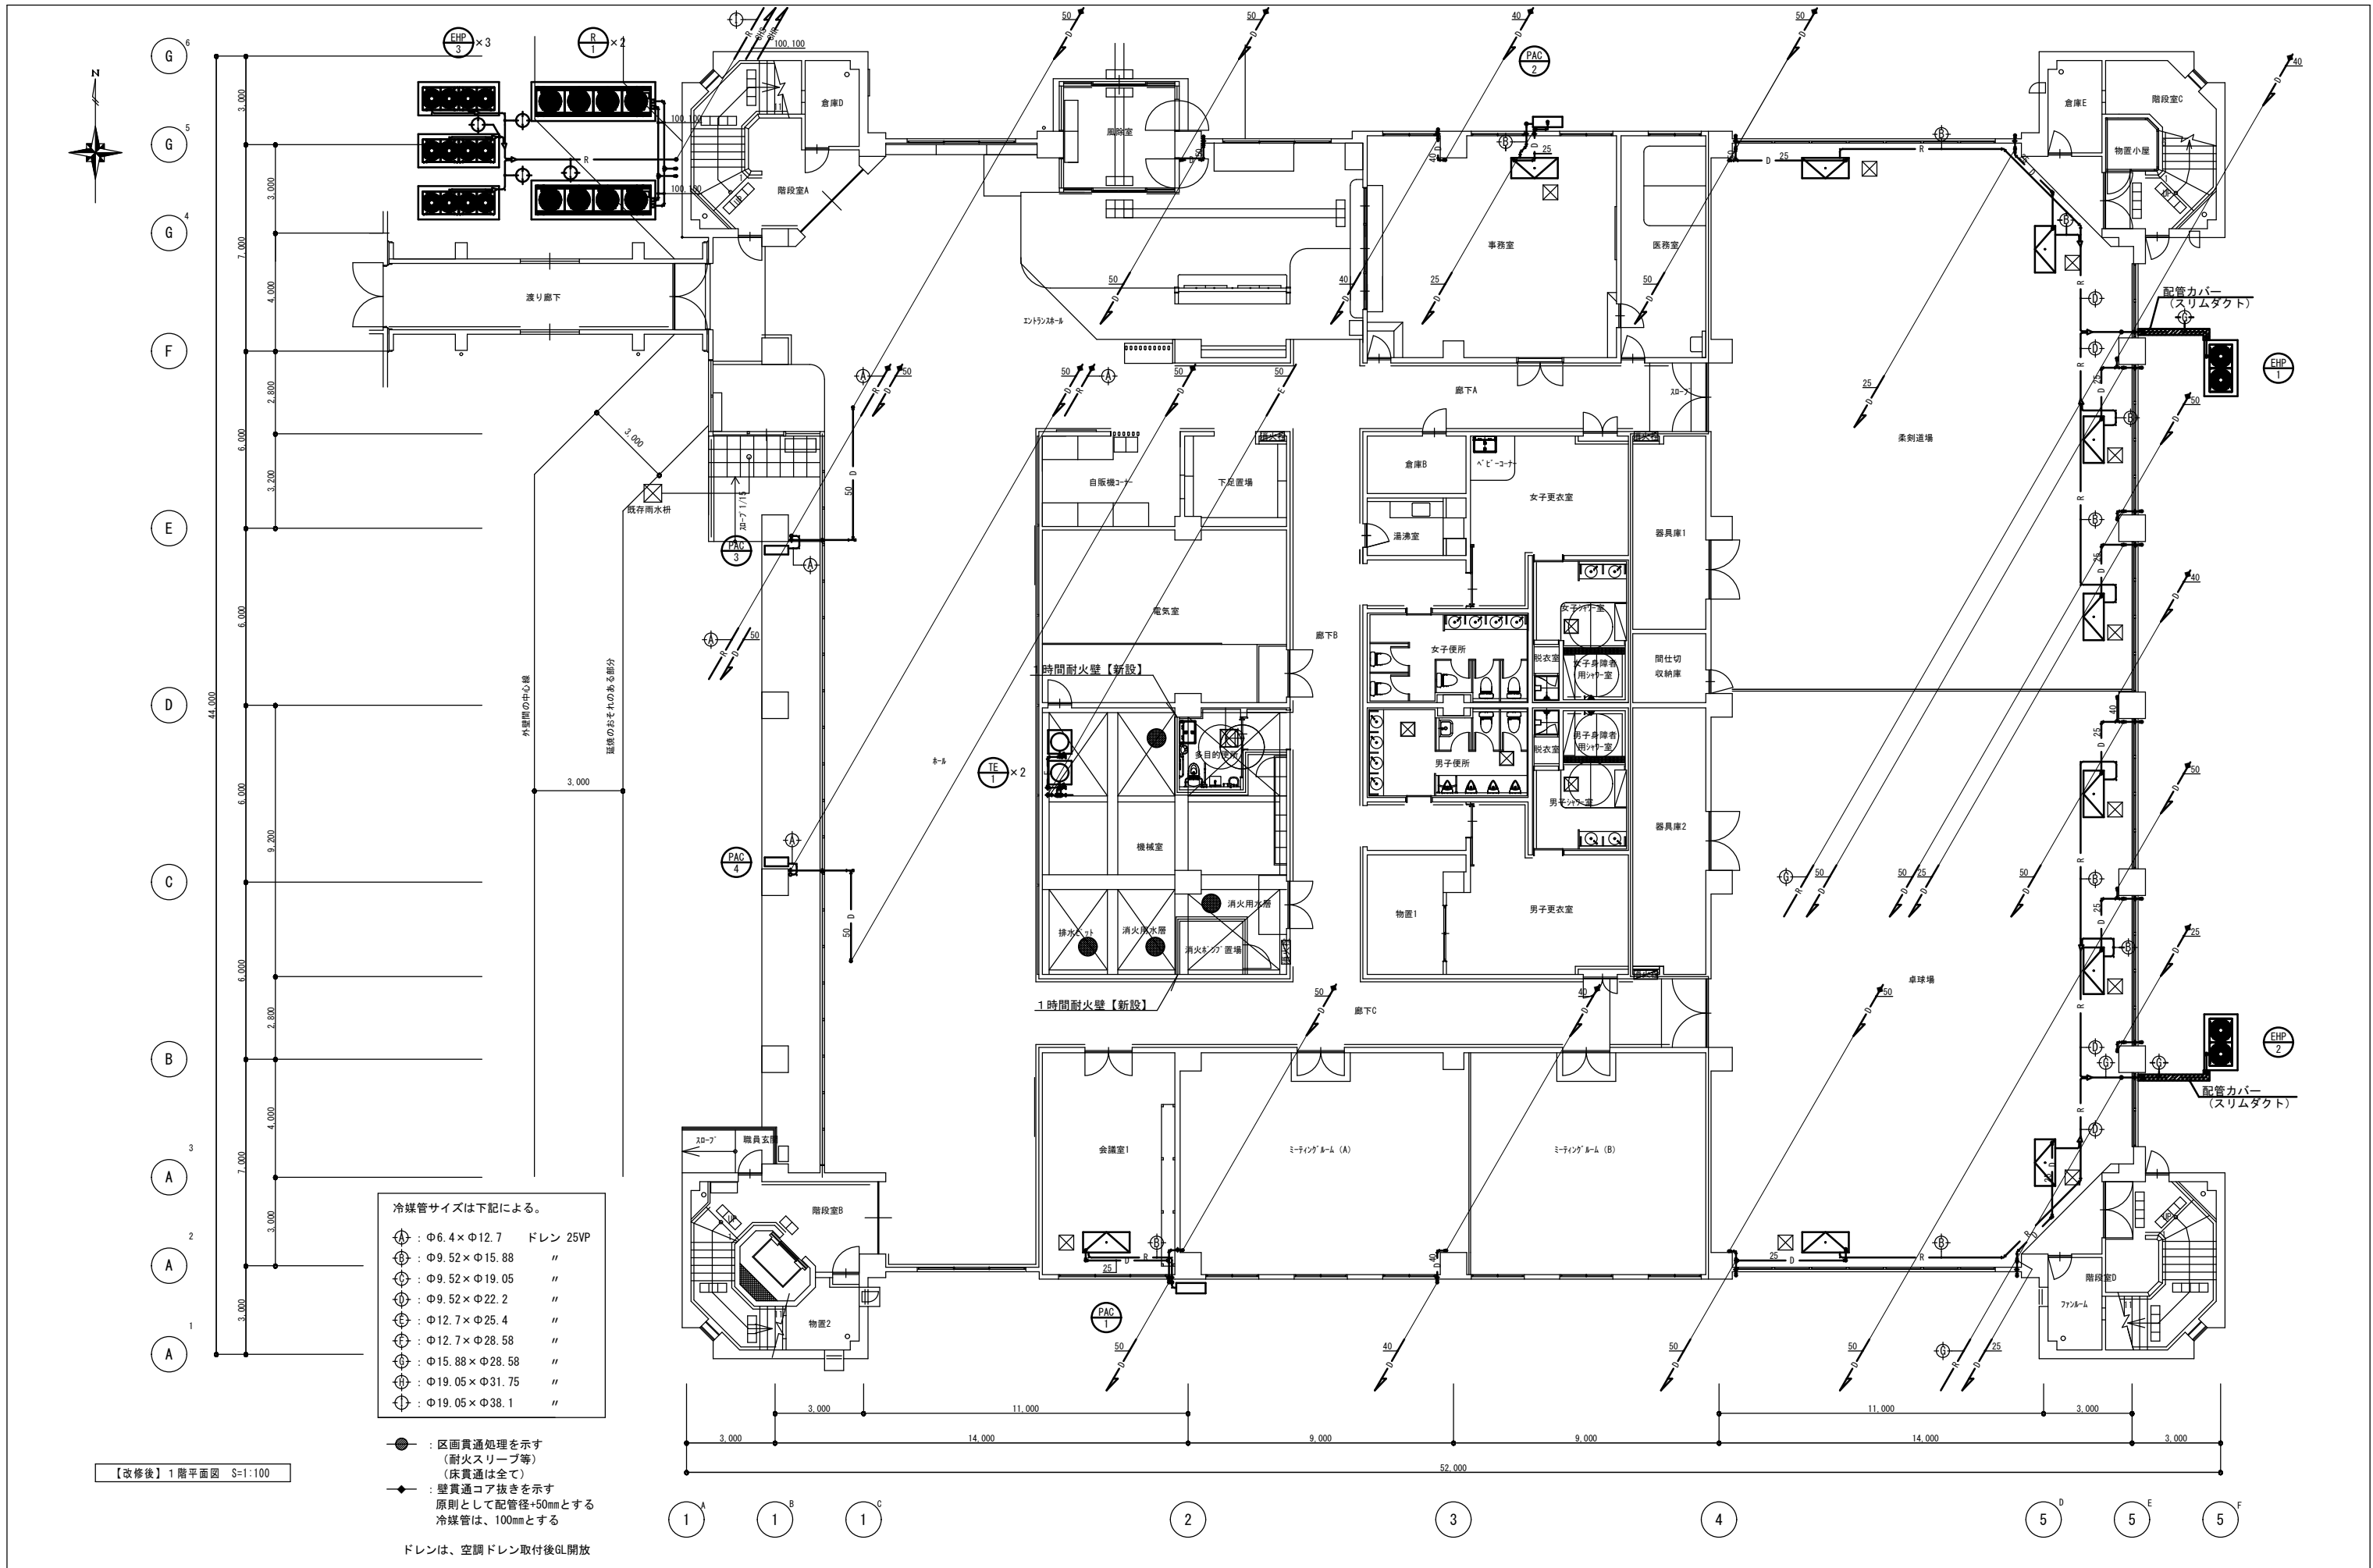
EHP 3 ×3
R 1 ×2
100, 100
100, 100
100, 100
倉庫D
階段室A
風除室
事務室
医務室
PAC 2
倉庫E
階段室C
物置小屋
渡り廊下
エントランスホール
配管カバー
（スリムダクト）
EHP 1
廊下A
柔剣道場
倉庫B
ベビーコーナー
女子更衣室
自販機コーナー
下足置場
湯沸室
既存雨水枡
スロープ 1/15
PAC 3
器具庫1
電気室
廊下B
女子便所
女子シャワー室
脱衣室
女子身障者用シャワー室
間仕切収納庫
1時間耐火壁【新設】
多目的便所
男子便所
脱衣室
男子身障者用シャワー室
男子シャワー室
ホール
TE 1 ×2
機械室
器具庫2
PAC 4
排水ピット
消火用水槽
消火用水槽
消火ポンプ置場
物置1
男子更衣室
卓球場
1時間耐火壁【新設】
廊下C
EHP 2
配管カバー
（スリムダクト）
外壁間の中心線
延焼のおそれのある部分
スロープ
職員玄関
階段室B
物置2
会議室1
ミーティングルーム（A）
ミーティングルーム（B）
PAC 1
階段室D
ファンルーム

冷媒管サイズは下記による。
A ：Φ6.4×Φ12.7　ドレン 25VP
B ：Φ9.52×Φ15.88　〃
C ：Φ9.52×Φ19.05　〃
D ：Φ9.52×Φ22.2　〃
E ：Φ12.7×Φ25.4　〃
F ：Φ12.7×Φ28.58　〃
G ：Φ15.88×Φ28.58　〃
H ：Φ19.05×Φ31.75　〃
I ：Φ19.05×Φ38.1　〃

：区画貫通処理を示す
（耐火スリーブ等）
（床貫通は全て）
：壁貫通コア抜きを示す
原則として配管径+50㎜とする
冷媒管は、100㎜とする

ドレンは、空調ドレン取付後GL開放

【改修後】1階平面図　S=1:100

G6 G5 G4 F E D C B A3 A2 A1
3,000 3,000 7,000 4,000 2,800 6,000 3,200 6,000 6,000 9,200 6,000 2,800 4,000 7,000 3,000 3,000 44,000
3,000 3,000
3,000 11,000 11,000 3,000
3,000 14,000 9,000 9,000 14,000 3,000
52,000
1A 1B 1C 2 3 4 5D 5E 5F